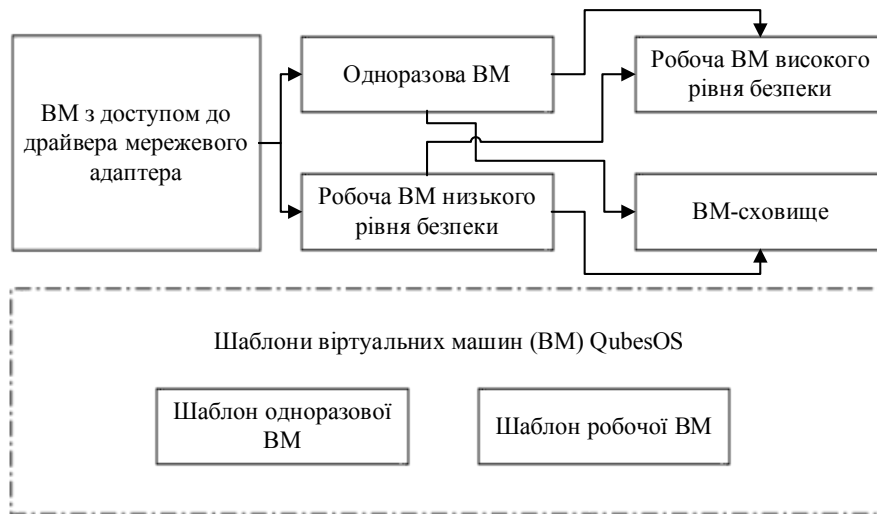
ВМ з доступом до драйвера мережевого адаптера

Одноразова ВМ

Робоча ВМ низького рівня безпеки

Робоча ВМ високого рівня безпеки

ВМ-сховище

Шаблони віртуальних машин (ВМ) QubesOS

Шаблон одноразової ВМ

Шаблон робочої ВМ